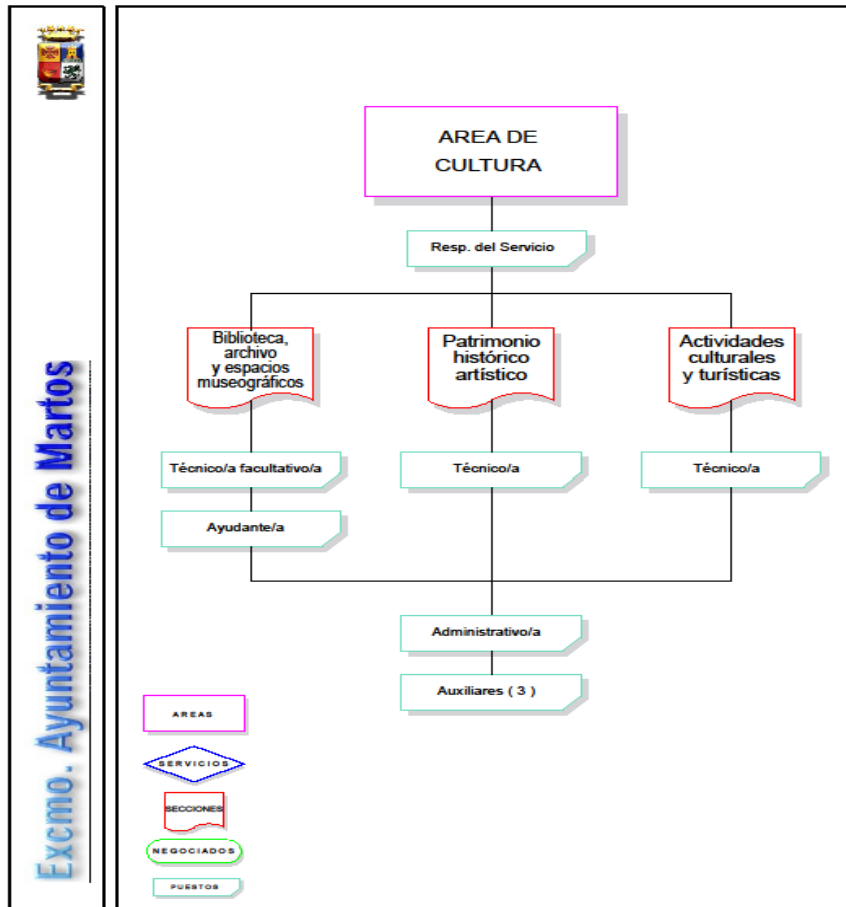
Excmo. Ayuntamiento de Martos

AREA DE CULTURA

Resp. del Servicio

Biblioteca, archivo y espacios museográficos

Patrimonio histórico artístico

Actividades culturales y turísticas

Técnico/a facultativo/a

Técnico/a

Técnico/a

Ayudante/a

Administrativo/a

Auxiliares ( 3 )

AREAS

SERVICIOS

SECCIONES

NEGOCIADOS

PUESTOS